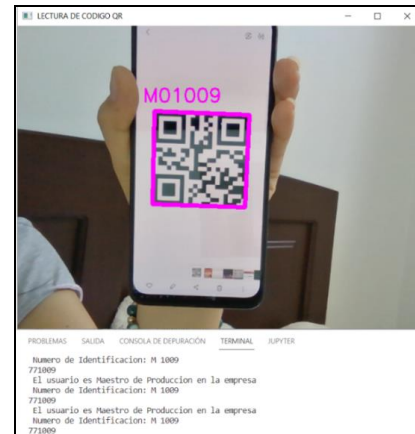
LECTURA DE CODIGO QR

M01009

PROBLEMAS SALIDA CONSOLA DE DEPURACIÓN TERMINAL JUPYTER

Numero de Identificacion: M 1009
771009
El usuario es Maestro de Produccion en la empresa
Numero de Identificacion: M 1009
771009
El usuario es Maestro de Produccion en la empresa
Numero de Identificacion: M 1009
771009